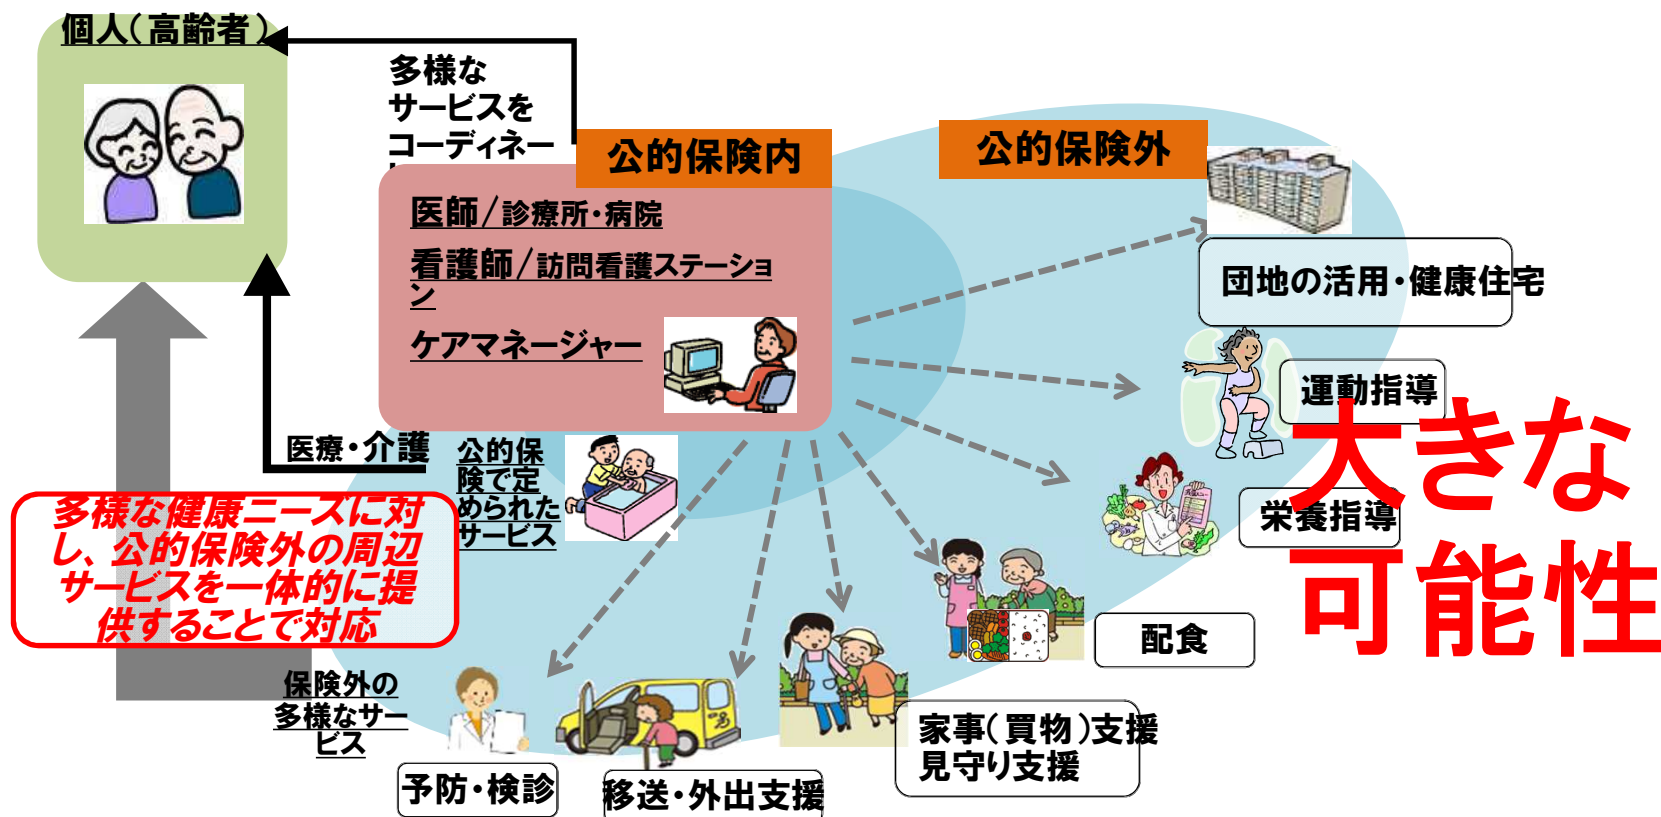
個人(高齢者)

多様なサービスをコーディネート

公的保険内

医師/診療所・病院

看護師/訪問看護ステーション

ケアマネージャー

公的保険外

団地の活用・健康住宅

運動指導

栄養指導

配食

家事(買物)支援
見守り支援

移送・外出支援

予防・検診

保険外の多様なサービス

公的保険で定められたサービス

医療・介護

多様な健康ニーズに対し、公的保険外の周辺サービスを一体的に提供することで対応

大きな可能性